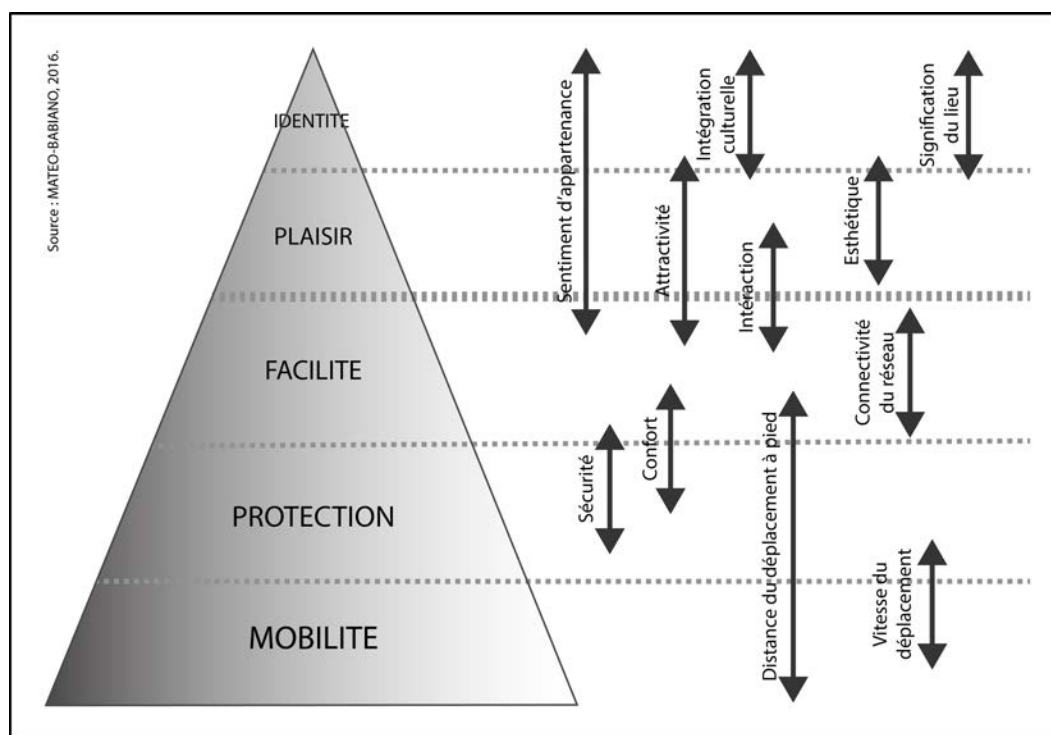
Source : MATEO-BABIANO, 2016.

IDENTITE

PLAISIR

FACILITE

PROTECTION

MOBILITE

Sentiment d'appartenance

Intégration culturelle

Signification du lieu

Attractivité

Esthétique

Interaction

Connectivité du réseau

Sécurité

Confort

Distance du déplacement à pied

Vitesse du déplacement